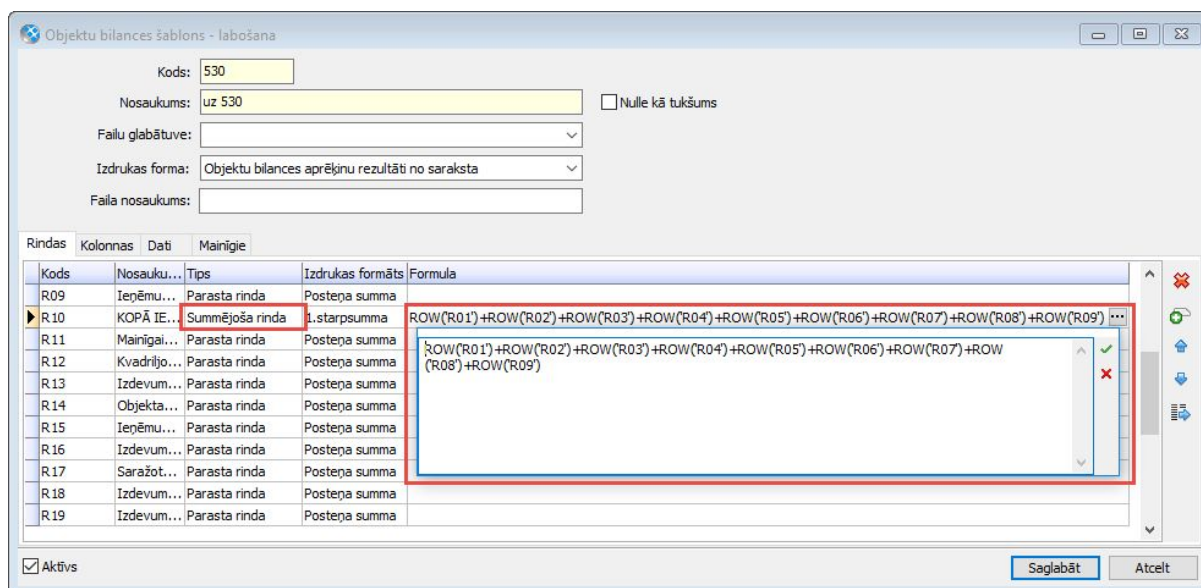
Objektu bilances šablons - labošana

Kods: 530
Nosaukums: uz 530
Nulle kā tukšums
Failu glabātuve:
Izdrukas forma: Objektu bilances aprēķinu rezultāti no saraksta
Faila nosaukums:

Rindas | Kolonnas | Dati | Mainīgie

| Kods | Nosauku... | Tips | Izdrukas formāts | Formula |
|---|---|---|---|---|
| R09 | Ieņēmu... | Parasta rinda | Posteņa summa | |
| R10 | KOPĀ IE... | Summējoša rinda | 1.starpsumma | ROW('R01')+ROW('R02')+ROW('R03')+ROW('R04')+ROW('R05')+ROW('R06')+ROW('R07')+ROW('R08')+ROW('R09') |
| R11 | Mainīgai... | Parasta rinda | Posteņa summa | |
| R12 | Kvadriljo... | Parasta rinda | Posteņa summa | |
| R13 | Izdevum... | Parasta rinda | Posteņa summa | |
| R14 | Objekta... | Parasta rinda | Posteņa summa | |
| R15 | Ieņēmu... | Parasta rinda | Posteņa summa | |
| R16 | Izdevum... | Parasta rinda | Posteņa summa | |
| R17 | Saražot... | Parasta rinda | Posteņa summa | |
| R18 | Izdevum... | Parasta rinda | Posteņa summa | |
| R19 | Izdevum... | Parasta rinda | Posteņa summa | |

ROW('R01')+ROW('R02')+ROW('R03')+ROW('R04')+ROW('R05')+ROW('R06')+ROW('R07')+ROW('R08')+ROW('R09')

Aktīvs
Saglabāt
Atcelt